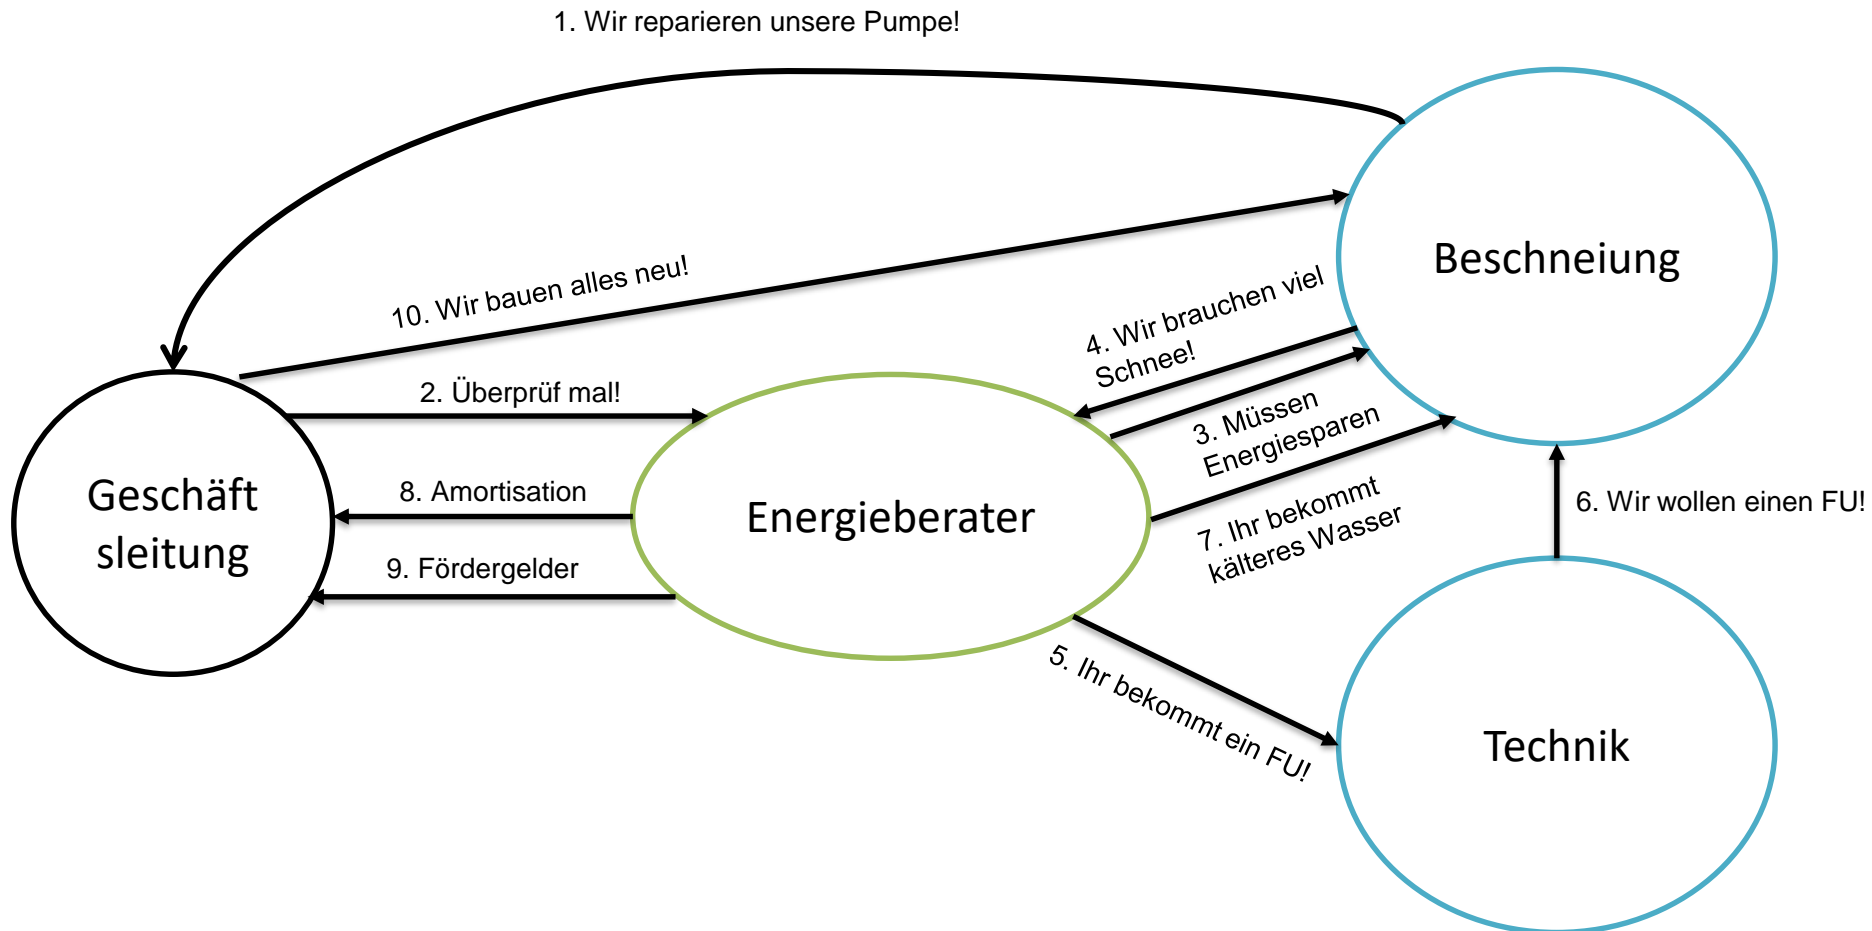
1. Wir reparieren unsere Pumpe!

Beschneiung

10. Wir bauen alles neu!

4. Wir brauchen viel Schnee!

2. Überprüf mal!

3. Müssen Energiesparen

Geschäft sleitung

8. Amortisation

Energieberater

7. Ihr bekommt kälteres Wasser

6. Wir wollen einen FU!

9. Fördergelder

5. Ihr bekommt ein FU!

Technik